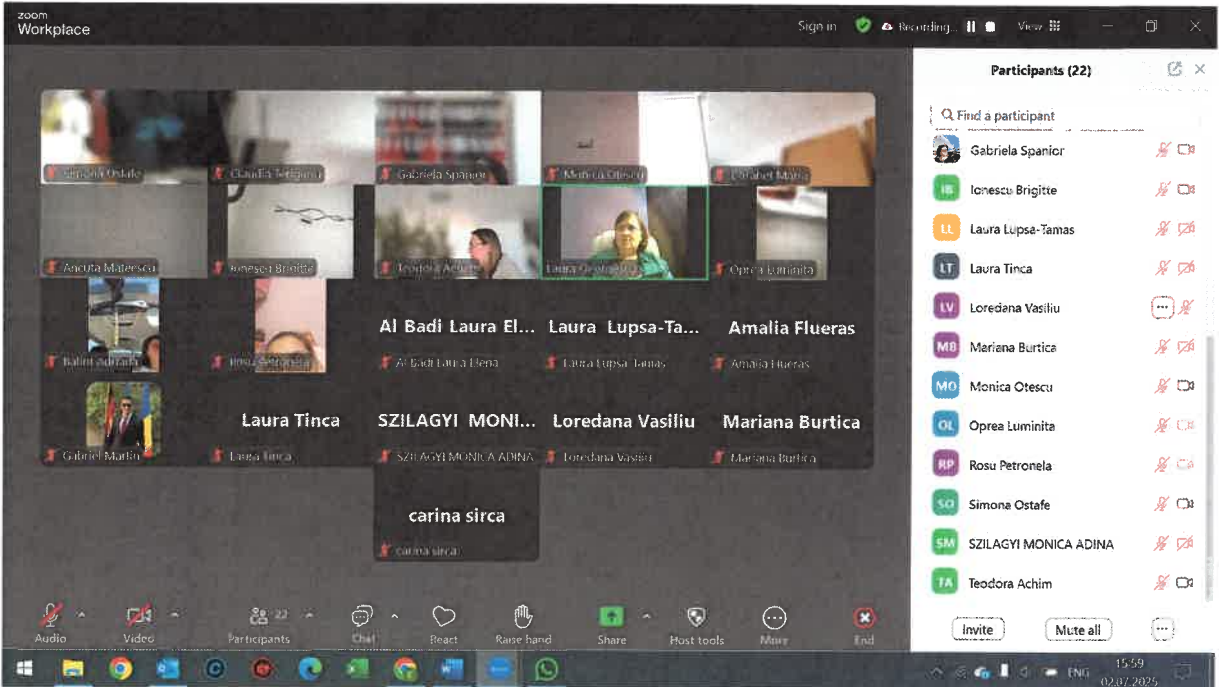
zoom
Workplace

Sign in Recording... View

Simona Ostafe
Claudia Teleganu
Gabriela Spanior
Monica Otescu
Carabet Maria
Ancuta Matersca
Ionescu Brigitte
Teodora Achim
Laura Gheorghe
Oprea Luminita
Balint Adriana
Rosu Petronela
Al Badi Laura El...
Al Badi Laura Elena
Laura Lupsa-Ta...
Laura Lupsa-Tamas
Amalia Flueras
Amalia Flueras
Gabriel Martin
Laura Tinca
Laura Tinca
SZILAGYI MONI...
SZILAGYI MONICA ADINA
Loredana Vasiliu
Loredana Vasiliu
Mariana Burtica
Mariana Burtica
carina sirca
carina sirca

Participants (22)
Find a participant
Gabriela Spanior
IB Ionescu Brigitte
LL Laura Lupsa-Tamas
LT Laura Tinca
LV Loredana Vasiliu
MB Mariana Burtica
MO Monica Otescu
OL Oprea Luminita
RP Rosu Petronela
SO Simona Ostafe
SM SZILAGYI MONICA ADINA
TA Teodora Achim
Invite
Mute all

Audio
Video
22 Participants
Chat
React
Raise hand
Share
Host tools
More
End

ENG
15:59
02.07.2025